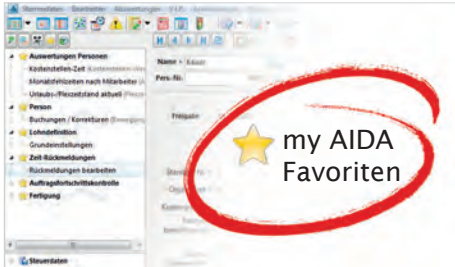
Stammdaten Bearbeiten Auswertungen F1/F...

Auswertungen Personen
Kostenstellen-Zeit
Monatsfehlzeiten nach Mitarbeiter
Urlaubs-/Flexizeitstand aktuell
Person
Buchungen / Korrekturen
Lohndefinition
Grundeinstellungen
Zeit-Rückmeldungen
Rückmeldungen bearbeiten
Auftragsfortschrittskontrolle
Fertigung

Steuerdaten

Name
Pers.-Nr.
Freigabe

my AIDA Favoriten